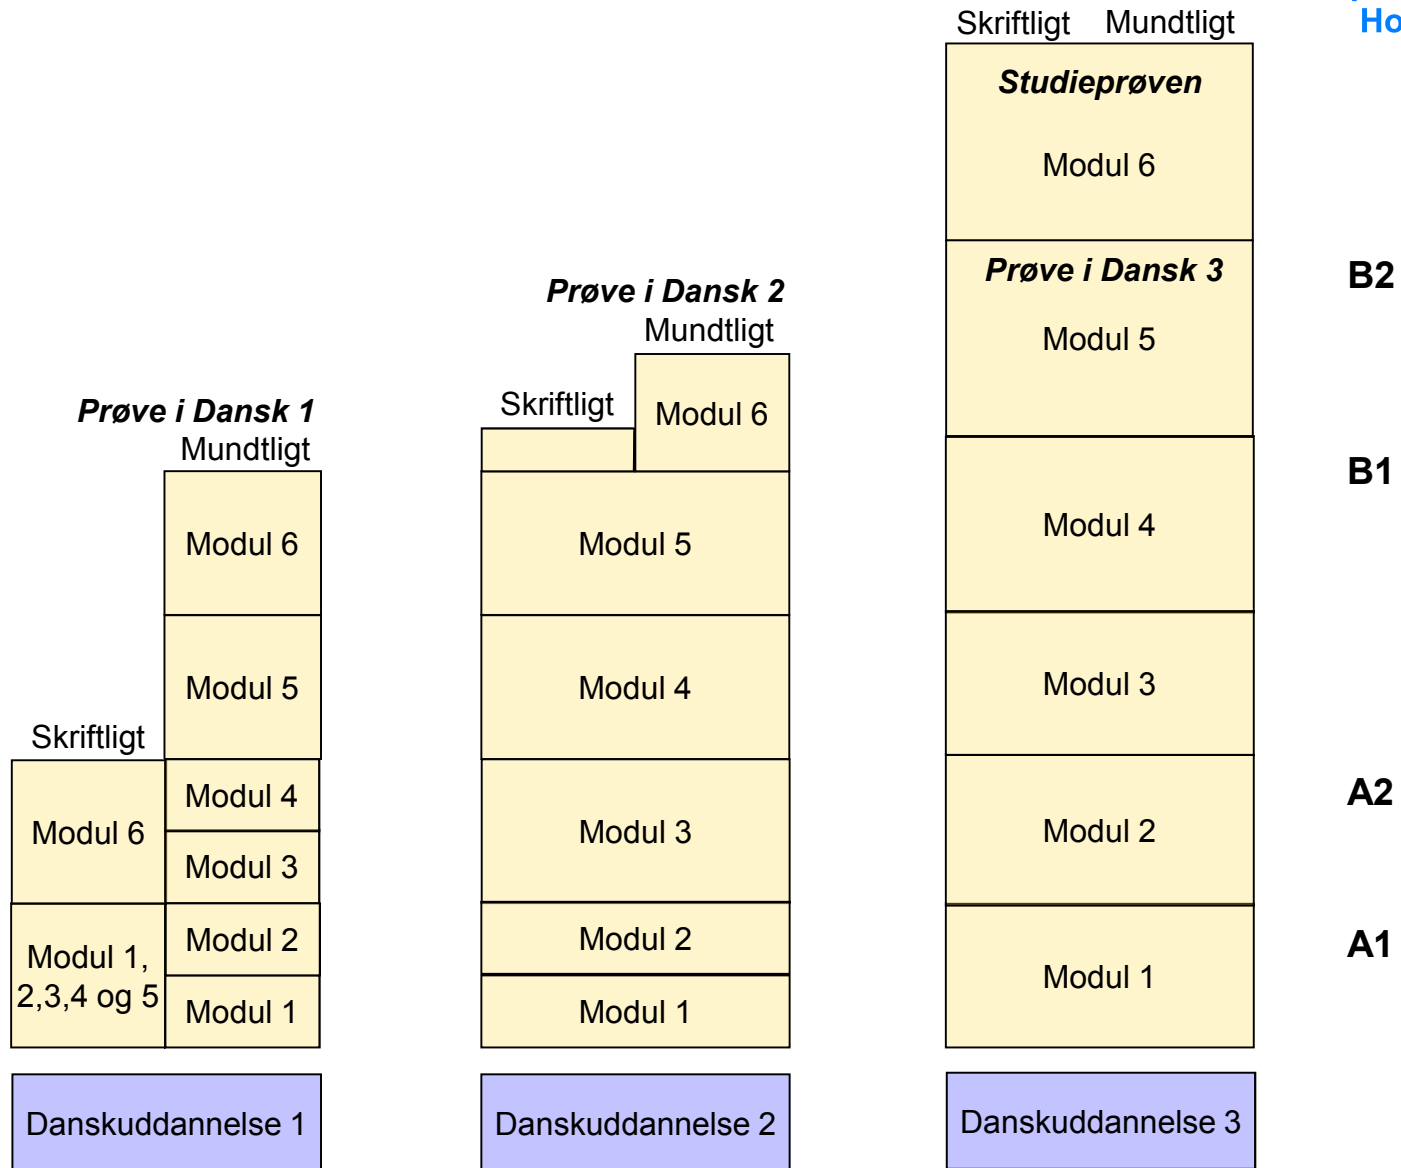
Ho

Skriftligt Mundtligt

Studieprøven

Modul 6

Prøve i Dansk 3

Modul 5

B2

B1

Modul 4

Modul 3

A2

Modul 2

A1

Modul 1

Danskuddannelse 3

Prøve i Dansk 2

Mundtligt

Skriftligt

Modul 6

Modul 5

Modul 4

Modul 3

Modul 2

Modul 1

Danskuddannelse 2

Prøve i Dansk 1

Mundtligt

Modul 6

Modul 5

Skriftligt

Modul 6

Modul 4

Modul 3

Modul 1, 2,3,4 og 5

Modul 2

Modul 1

Danskuddannelse 1